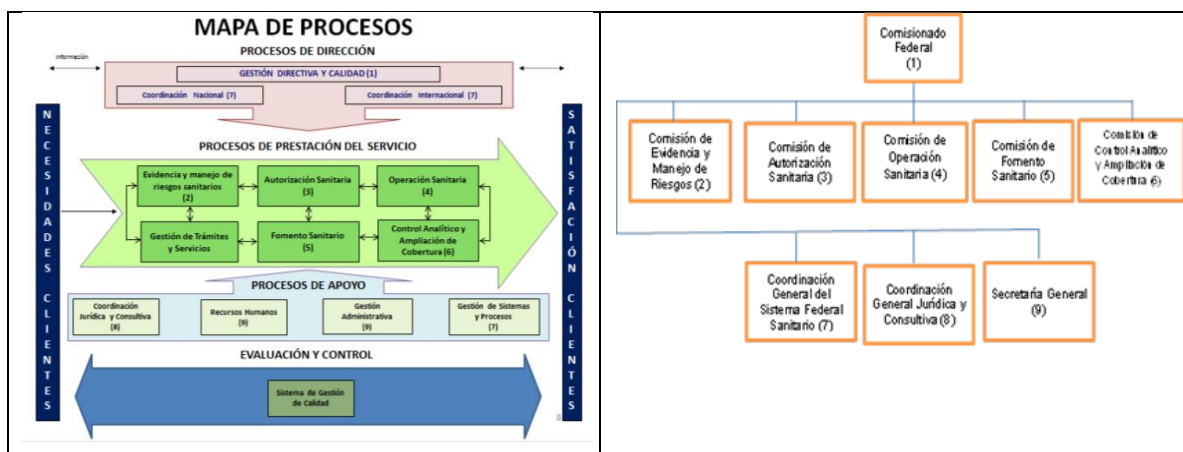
MAPA DE PROCESOS

PROCESOS DE DIRECCIÓN

Información

GESTIÓN DIRECTIVA Y CALIDAD (1)

Coordinación Nacional (7)

Coordinación Internacional (7)

NECESIDADES CLIENTES

PROCESOS DE PRESTACIÓN DEL SERVICIO

Evidencia y manejo de riesgos sanitarios (2)

Autorización Sanitaria (3)

Operación Sanitaria (4)

Gestión de Trámites y Servicios

Fomento Sanitario (5)

Control Analítico y Ampliación de Cobertura (6)

SATISFACIÓN CLIENTES

PROCESOS DE APOYO

Coordinación Jurídica y Consultiva (8)

Recursos Humanos (9)

Gestión Administrativa (9)

Gestión de Sistemas y Procesos (7)

EVALUACIÓN Y CONTROL

Sistema de Gestión de Calidad

Comisionado Federal (1)

Comisión de Evidencia y Manejo de Riesgos (2)

Comisión de Autorización Sanitaria (3)

Comisión de Operación Sanitaria (4)

Comisión de Fomento Sanitario (5)

Comisión de Control Analítico y Ampliación de Cobertura (6)

Coordinación General del Sistema Federal Sanitario (7)

Coordinación General Jurídica y Consultiva (8)

Secretaría General (9)